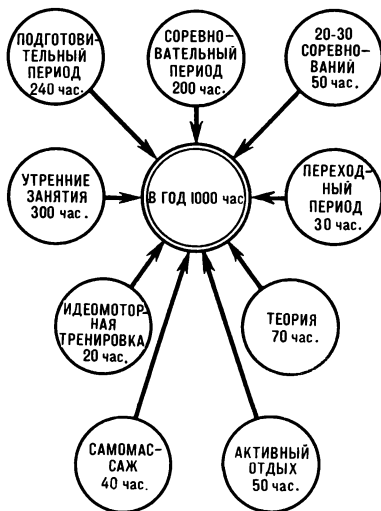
ПОДГОТОВИТЕЛЬНЫЙ ПЕРИОД 240 час.

СОРЕВНОВАТЕЛЬНЫЙ ПЕРИОД 200 час.

20-30 СОРЕВНОВАНИЙ 50 час.

УТРЕННИЕ ЗАНЯТИЯ 300 час.

В ГОД 1000 час

ПЕРЕХОДНЫЙ ПЕРИОД 30 час.

ИДЕОМОТОРНАЯ ТРЕНИРОВКА 20 час.

ТЕОРИЯ 70 час.

САМОМАССАЖ 40 час.

АКТИВНЫЙ ОТДЫХ 50 час.